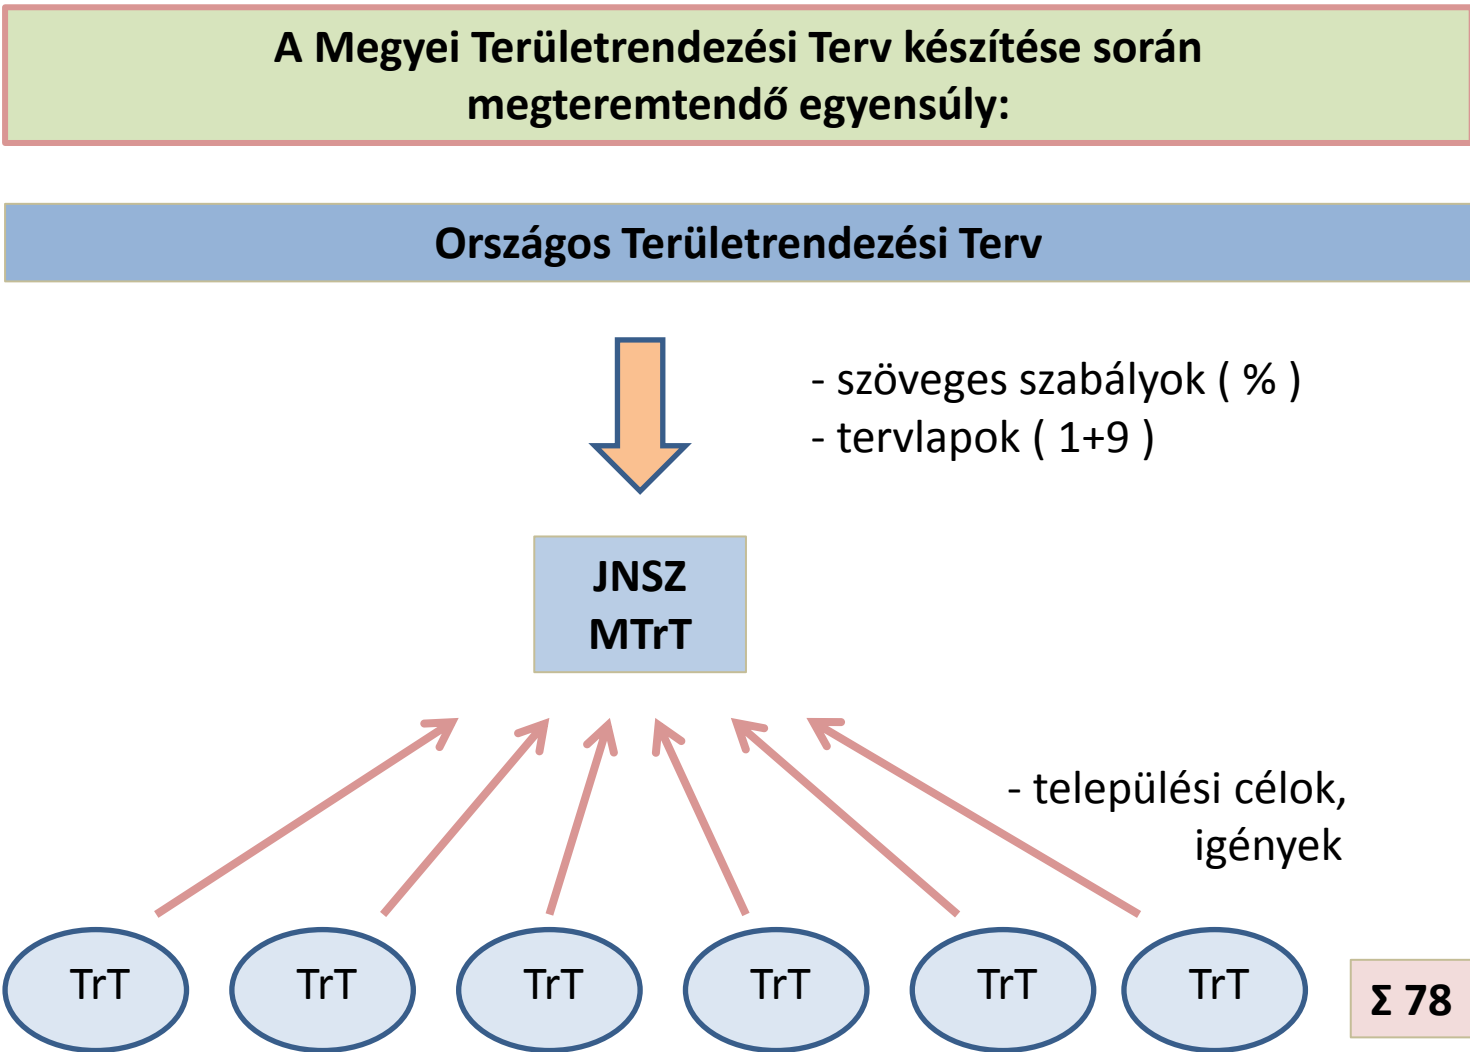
A Megyei Területrendezési Terv készítése során megteremtendő egyensúly:

Országos Területrendezési Terv

- szöveges szabályok ( % )
- tervlapok ( 1+9 )

JNSZ
MTrT

- települési célok, igények

TrT

TrT

TrT

TrT

TrT

TrT

Σ 78